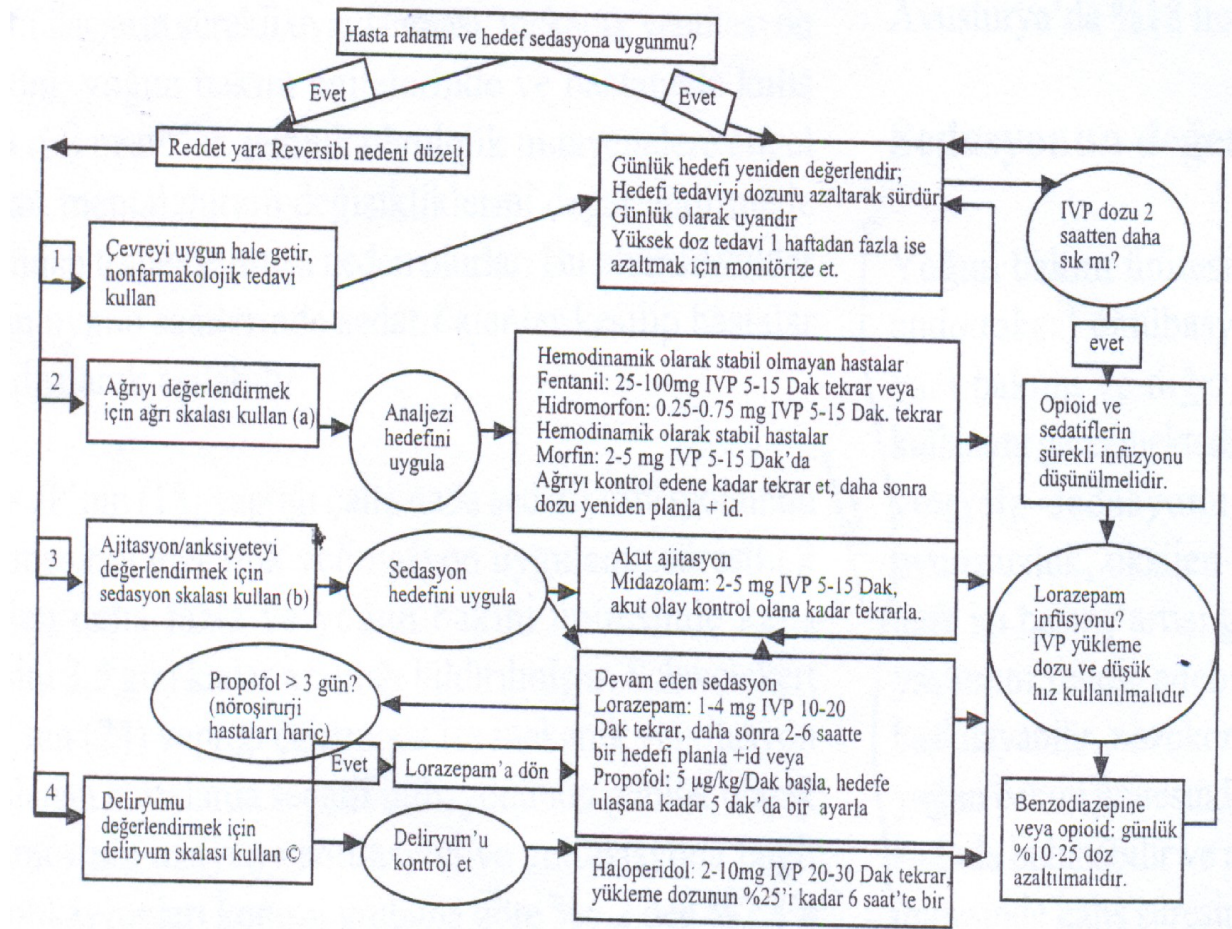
Hasta rahatmı ve hedef sedasyona uygunmu?

Evet

Evet

Reddet yara Reversibl nedeni düzelt

Günlük hedefi yeniden değerlendir;
Hedefi tedaviyi dozunu azaltarak sürdür
Günlük olarak uyandır
Yüksek doz tedavi 1 haftadan fazla ise azaltmak için monitörize et.

IVP dozu 2 saatten daha sık mı?

1

Çevreyi uygun hale getir, nonfarmakolojik tedavi kullan

evet

Opioid ve sedatiflerin sürekli infüzyonu düşünülmelidir.

2

Ağrıyı değerlendirmek için ağrı skalası kullan (a)

Analjezi hedefini uygula

Hemodinamik olarak stabil olmayan hastalar
Fentanil: 25-100mg IVP 5-15 Dak tekrar veya
Hidromorfon: 0.25-0.75 mg IVP 5-15 Dak. tekrar
Hemodinamik olarak stabil hastalar
Morfin: 2-5 mg IVP 5-15 Dak'da
Ağrıyı kontrol edene kadar tekrar et, daha sonra dozu yeniden planla + id.

3

Ajitasyon/anksiyeteyi değerlendirmek için sedasyon skalası kullan (b)

Sedasyon hedefini uygula

Akut ajitasyon
Midazolam: 2-5 mg IVP 5-15 Dak, akut olay kontrol olana kadar tekrarla.

Lorazepam infüsyonu? IVP yükleme dozu ve düşük hız kullanılmalıdır

Propofol > 3 gün? (nöroşirurji hastaları hariç)

Devam eden sedasyon
Lorazepam: 1-4 mg IVP 10-20 Dak tekrar, daha sonra 2-6 saatte bir hedefi planla +id veya
Propofol: 5 µg/kg/Dak başla, hedefe ulaşana kadar 5 dak'da bir ayarla

Evet

Lorazepam'a dön

4

Deliryumu değerlendirmek için deliryum skalası kullan ©

Deliryum'u kontrol et

Benzodiazepine veya opioid: günlük %10-25 doz azaltılmalıdır.

Haloperidol: 2-10mg IVP 20-30 Dak tekrar, yükleme dozunun %25'i kadar 6 saat'te bir